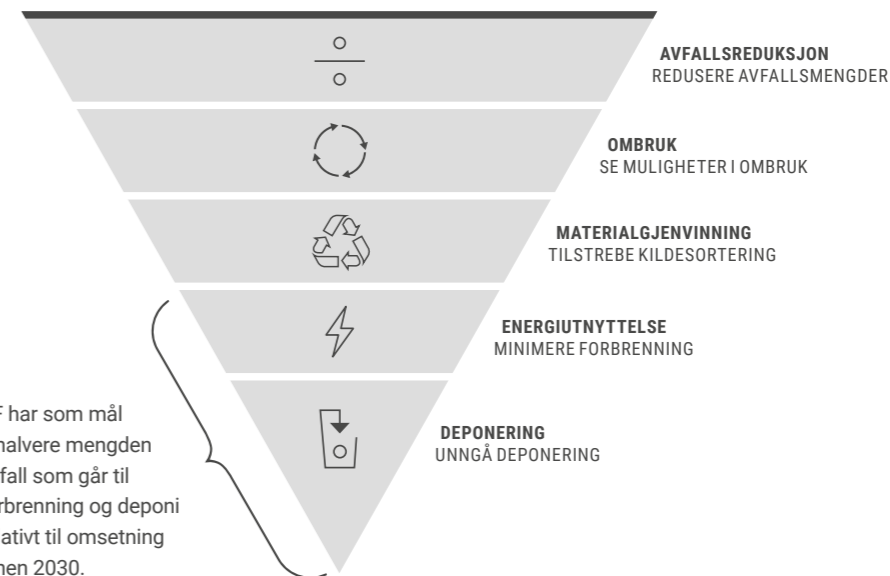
AVFALLSREDUKSJON
REDUSERE AVFALLSMENGDER

OMBRUK
SE MULIGHETER I OMBRUK

MATERIALGJENVINNING
TILSTREBE KILDESORTERING

ENERGIUTNYTTELSE
MINIMERE FORBRENNING

DEPONERING
UNNGÅ DEPONERING

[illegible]F har som mål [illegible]halvere mengden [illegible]fall som går til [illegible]rbrenning og deponi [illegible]ativt til omsetning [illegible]nen 2030.